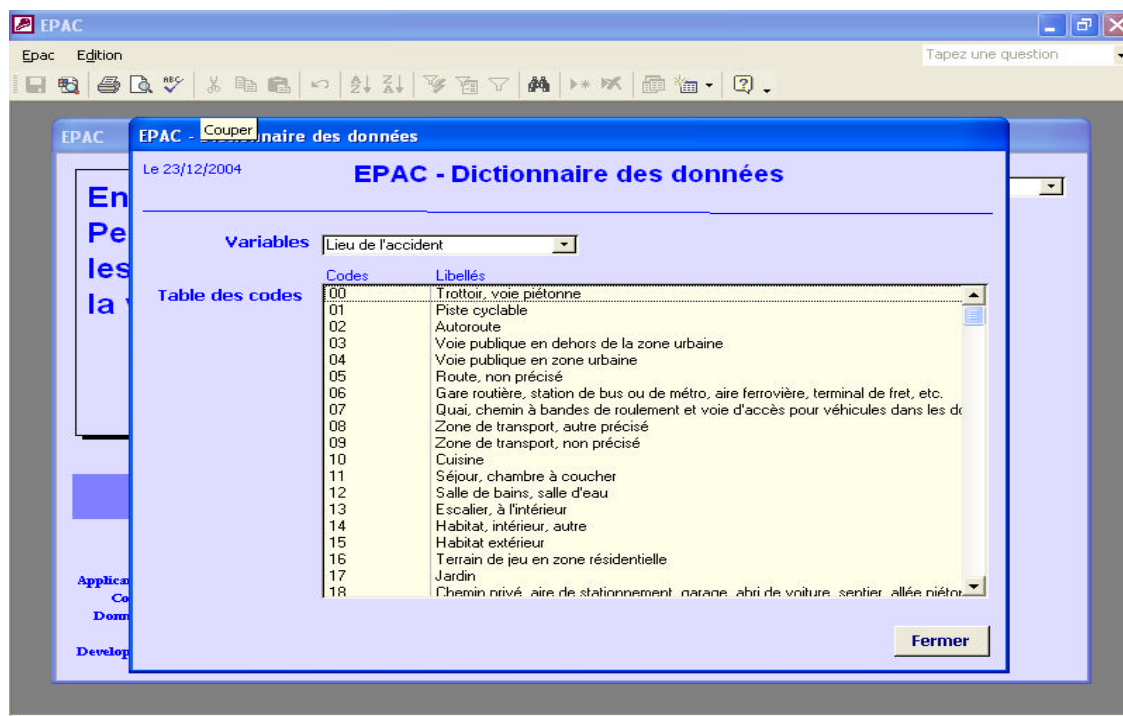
EPAC

Epac Edition

Tapez une question

EPAC

EPAC - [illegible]naire des données

Couper

Le 23/12/2004

EPAC - Dictionnaire des données

En
Pe
les
la

Variables Lieu de l'accident

Table des codes

| Codes | Libellés |
|---|---|
| 00 | Trottoir, voie piétonne |
| 01 | Piste cyclable |
| 02 | Autoroute |
| 03 | Voie publique en dehors de la zone urbaine |
| 04 | Voie publique en zone urbaine |
| 05 | Route, non précisé |
| 06 | Gare routière, station de bus ou de métro, aire ferrovière, terminal de fret, etc. |
| 07 | Quai, chemin à bandes de roulement et voie d'accès pour véhicules dans les d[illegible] |
| 08 | Zone de transport, autre précisé |
| 09 | Zone de transport, non précisé |
| 10 | Cuisine |
| 11 | Séjour, chambre à coucher |
| 12 | Salle de bains, salle d'eau |
| 13 | Escalier, à l'intérieur |
| 14 | Habitat, intérieur, autre |
| 15 | Habitat extérieur |
| 16 | Terrain de jeu en zone résidentielle |
| 17 | Jardin |
| 18 | Chemin privé, aire de stationnement, garage, abri de voiture, sentier, allée piéto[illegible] |

Applica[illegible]
Co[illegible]
Dom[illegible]

Develop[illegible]

Fermer